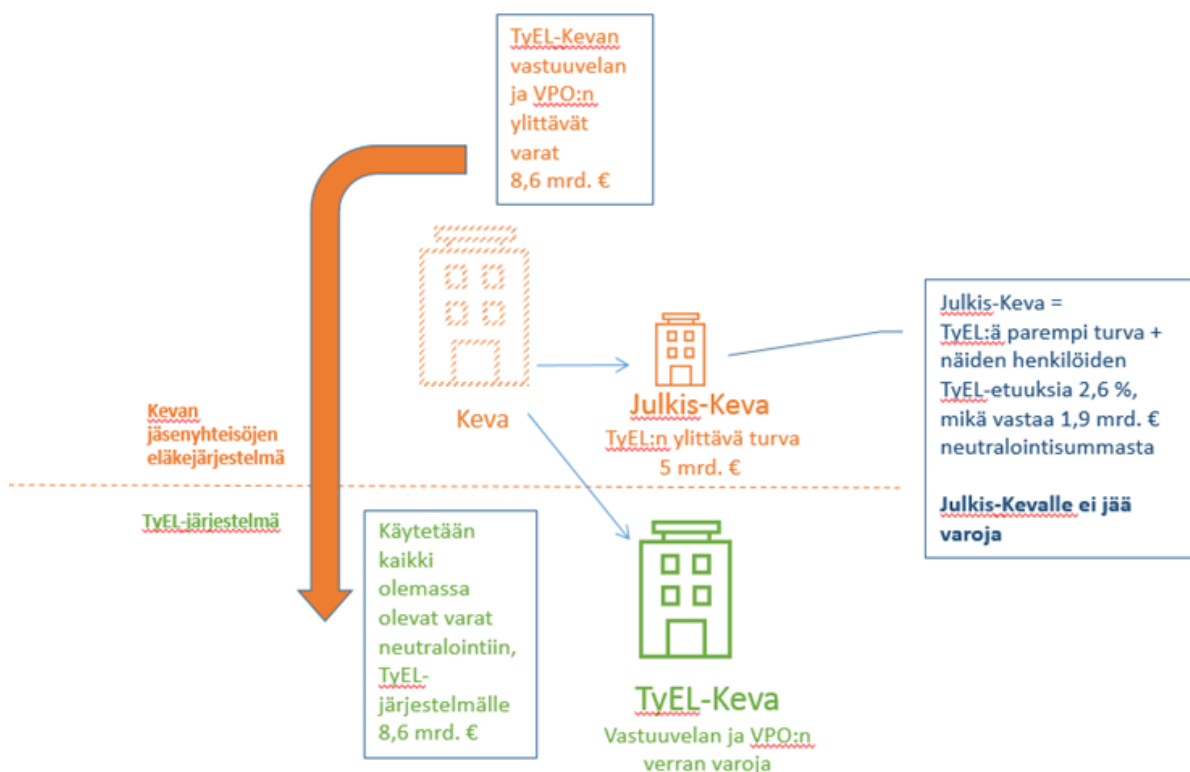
TyEL-Kevan vastuuvelan ja VPO:n ylittävät varat 8,6 mrd. €

Julkis-Keva = TyEL:ä parempi turva + näiden henkilöiden TyEL-etuuksia 2,6 %, mikä vastaa 1,9 mrd. € neutralointisummasta

Julkis-Kevalle ei jää varoja

Kevan jäsenyhteisöjen eläkejärjestelmä

Keva

Julkis-Keva
TyEL:n ylittävä turva 5 mrd. €

TyEL-järjestelmä

Käytetään kaikki olemassa olevat varat neutralointiin, TyEL-järjestelmälle 8,6 mrd. €

TyEL-Keva
Vastuuvelan ja VPO:n verran varoja